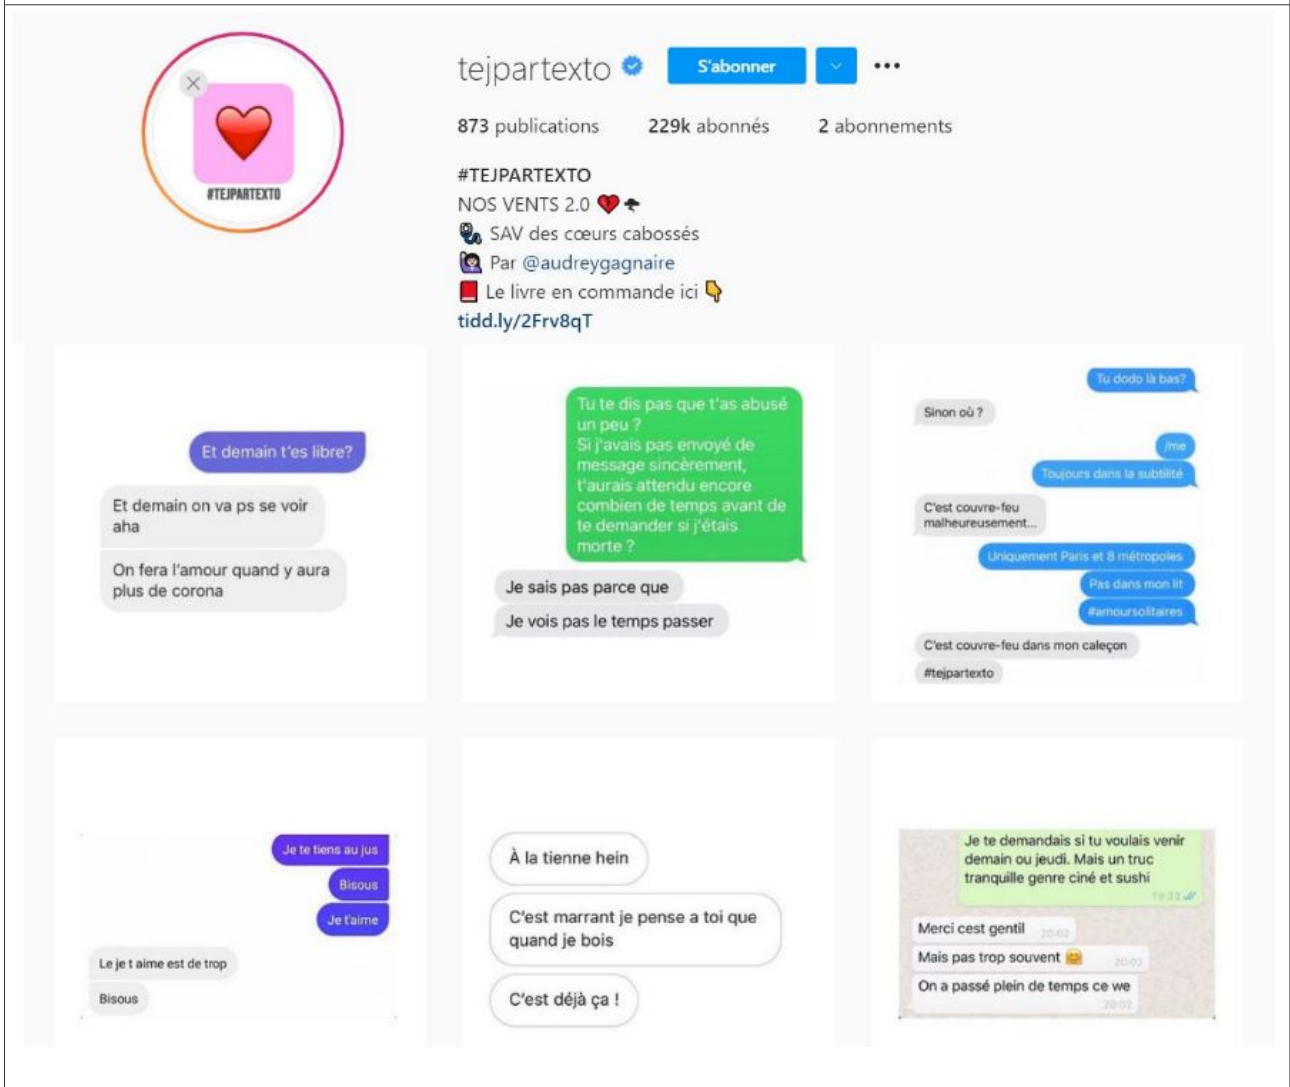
#TEJPARTEXTO

tejpartexto S'abonner •••

873 publications 229k abonnés 2 abonnements

#TEJPARTEXTO
NOS VENTS 2.0 💔☂
SAV des cœurs cabossés
Par @audreygagnaire
Le livre en commande ici 👇
tidd.ly/2Frv8qT

Et demain t'es libre?

Et demain on va ps se voir aha

On fera l'amour quand y aura plus de corona

Tu te dis pas que t'as abusé un peu ?
Si j'avais pas envoyé de message sincèrement, t'aurais attendu encore combien de temps avant de te demander si j'étais morte ?

Je sais pas parce que

Je vois pas le temps passer

Tu dodo là bas?

Sinon où ?

/me

Toujours dans la subtilité

C'est couvre-feu malheureusement...

Uniquement Paris et 8 métropoles

Pas dans mon lit

#amoursolitaires

C'est couvre-feu dans mon caleçon

#tejpartexto

Je te tiens au jus

Bisous

Je t'aime

Le je t aime est de trop

Bisous

À la tienne hein

C'est marrant je pense a toi que quand je bois

C'est déjà ça !

Je te demandais si tu voulais venir demain ou jeudi. Mais un truc tranquille genre ciné et sushi

Merci cest gentil

Mais pas trop souvent 😅

On a passé plein de temps ce we